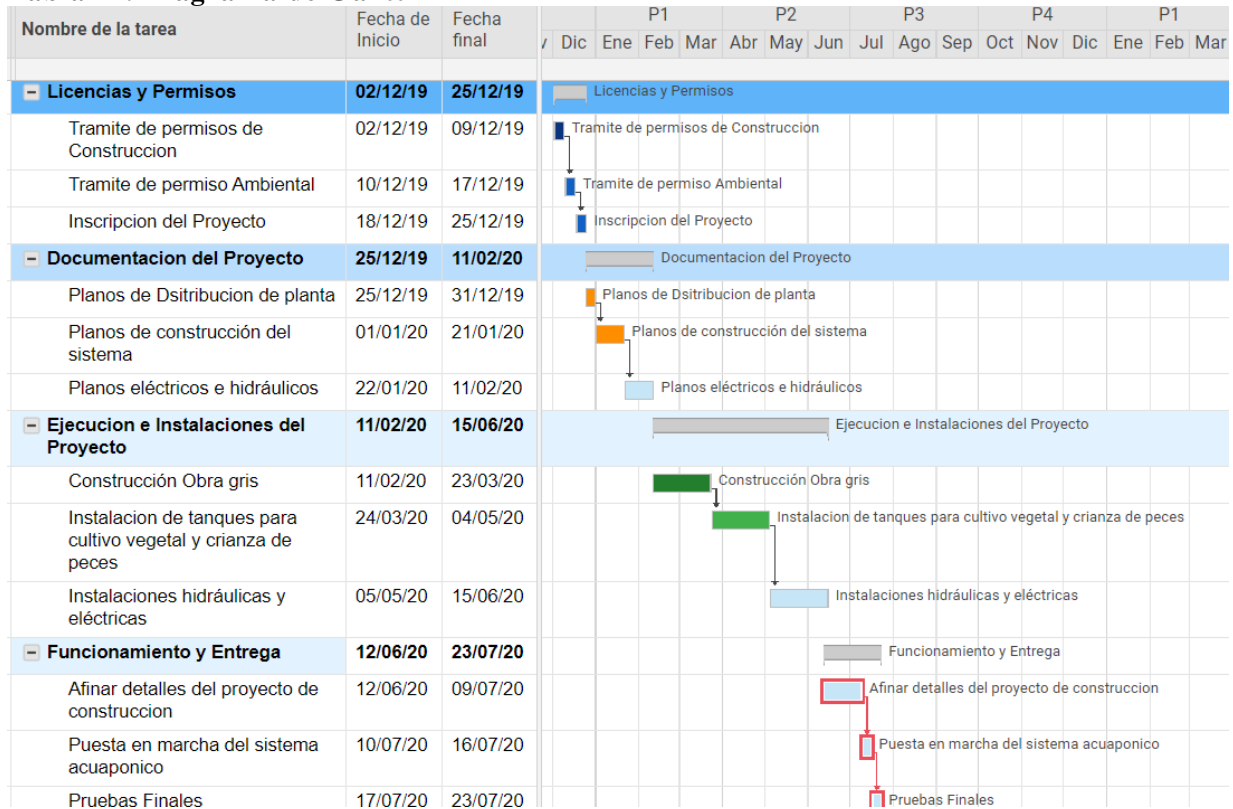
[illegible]

| Nombre de la tarea | Fecha de Inicio | Fecha final |
|---|---|---|
| Licencias y Permisos | 02/12/19 | 25/12/19 |
| Tramite de permisos de Construccion | 02/12/19 | 09/12/19 |
| Tramite de permiso Ambiental | 10/12/19 | 17/12/19 |
| Inscripcion del Proyecto | 18/12/19 | 25/12/19 |
| Documentacion del Proyecto | 25/12/19 | 11/02/20 |
| Planos de Dsitribucion de planta | 25/12/19 | 31/12/19 |
| Planos de construcción del sistema | 01/01/20 | 21/01/20 |
| Planos eléctricos e hidráulicos | 22/01/20 | 11/02/20 |
| Ejecucion e Instalaciones del Proyecto | 11/02/20 | 15/06/20 |
| Construcción Obra gris | 11/02/20 | 23/03/20 |
| Instalacion de tanques para cultivo vegetal y crianza de peces | 24/03/20 | 04/05/20 |
| Instalaciones hidráulicas y eléctricas | 05/05/20 | 15/06/20 |
| Funcionamiento y Entrega | 12/06/20 | 23/07/20 |
| Afinar detalles del proyecto de construccion | 12/06/20 | 09/07/20 |
| Puesta en marcha del sistema acuaponico | 10/07/20 | 16/07/20 |
| Pruebas Finales | 17/07/20 | 23/07/20 |

P1 P2 P3 P4 P1
Dic Ene Feb Mar Abr May Jun Jul Ago Sep Oct Nov Dic Ene Feb Mar

Licencias y Permisos
Tramite de permisos de Construccion
Tramite de permiso Ambiental
Inscripcion del Proyecto
Documentacion del Proyecto
Planos de Dsitribucion de planta
Planos de construcción del sistema
Planos eléctricos e hidráulicos
Ejecucion e Instalaciones del Proyecto
Construcción Obra gris
Instalacion de tanques para cultivo vegetal y crianza de peces
Instalaciones hidráulicas y eléctricas
Funcionamiento y Entrega
Afinar detalles del proyecto de construccion
Puesta en marcha del sistema acuaponico
Pruebas Finales